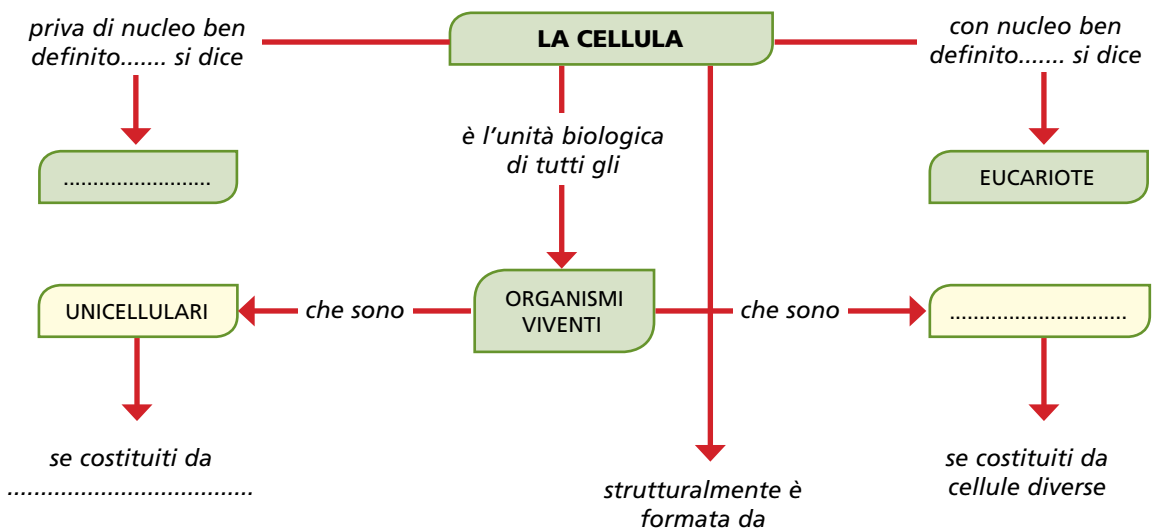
priva di nucleo ben definito....... si dice

LA CELLULA

con nucleo ben definito....... si dice

........................

è l'unità biologica di tutti gli

EUCARIOTE

UNICELLULARI

che sono

ORGANISMI VIVENTI

che sono

.............................

se costituiti da ....................................

strutturalmente è formata da

se costituiti da cellule diverse